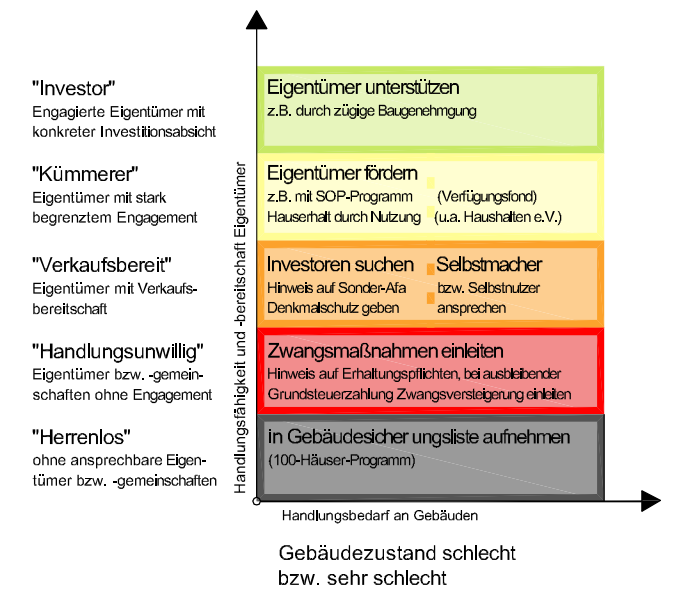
"Investor"
Engagierte Eigentümer mit konkreter Investitionsabsicht

"Kümmerer"
Eigentümer mit stark begrenztem Engagement

"Verkaufsbereit"
Eigentümer mit Verkaufsbereitschaft

"Handlungsunwillig"
Eigentümer bzw. -gemeinschaften ohne Engagement

"Herrenlos"
ohne ansprechbare Eigentümer bzw. -gemeinschaften

Handlungsfähigkeit und -bereitschaft Eigentümer

Eigentümer unterstützen
z.B. durch zügige Baugenehmgung

Eigentümer fördern
z.B. mit SOP-Programm (Verfügungsfond)
Hauserhalt durch Nutzung (u.a. Haushalten e.V.)

Investoren suchen
Hinweis auf Sonder-Afa
Denkmalschutz geben

Selbstmacher
bzw. Selbstnutzer ansprechen

Zwangsmaßnahmen einleiten
Hinweis auf Erhaltungspflichten, bei ausbleibender Grundsteuerzahlung Zwangsversteigerung einleiten

in Gebäudesicher ungsliste aufnehmen
(100-Häuser-Programm)

Handlungsbedarf an Gebäuden

Gebäudezustand schlecht bzw. sehr schlecht